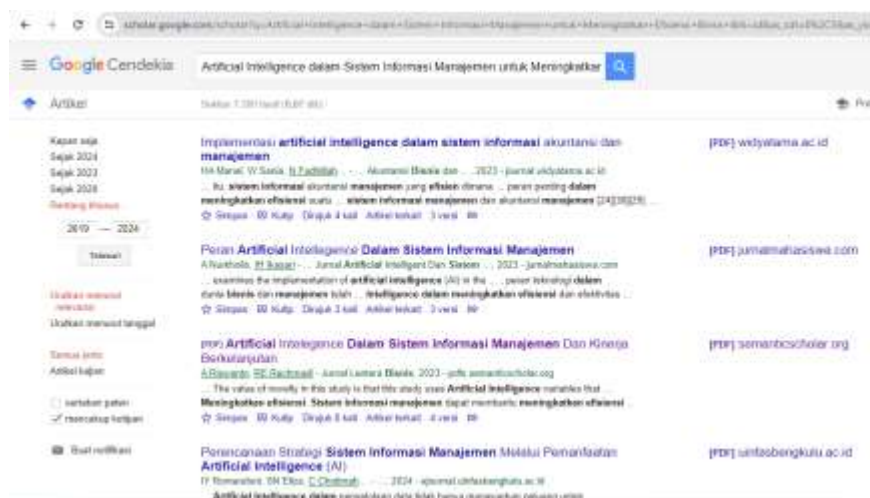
Google Cendekia

Artificial Intelligence dalam Sistem Informasi Manajemen untuk Meningkatkan

Artikel

Sekitar 7.280 hasil (0,07 dtk)

Kapan saja
Sejak 2024
Sejak 2023
Sejak 2020
Rentang khusus...

2019 — 2024

Telusuri

Urutkan menurut relevansi
Urutkan menurut tanggal

Semua jenis
Artikel tinjauan

sertakan paten
sertakan kutipan

Buat notifikasi

Implementasi artificial intelligence dalam sistem informasi akuntansi dan manajemen
HA Marsel, W Santa, N Fadhillah ... - Akuntansi Bisnis dan ..., 2023 - jurnal.widyatama.ac.id
... Itu, sistem informasi akuntansi manajemen yang efisien dimana ... peran penting dalam meningkatkan efisiensi suatu ... sistem informasi manajemen dan akuntansi manajemen [24][38][29] ...
☆ Simpan 99 Kutip Dirujuk 4 kali Artikel terkait 3 versi

[PDF] widyatama.ac.id

Peran Artificial Intelligence Dalam Sistem Informasi Manajemen
A Nasution, W Ikasari ... - Jurnal Artificial Intelligent Dan Sistem ..., 2023 - jurnalmahasiswa.com
... examines the implementation of artificial intelligence (AI) in the ... peran teknologi dalam dunia bisnis dan manajemen telah ... intelligence dalam meningkatkan efisiensi dan efektivitas ...
☆ Simpan 99 Kutip Dirujuk 3 kali Artikel terkait 3 versi

[PDF] jurnalmahasiswa.com

[PDF] Artificial Intelligence Dalam Sistem Informasi Manajemen Dan Kinerja Berkelanjutan
A Basuki, RE Rachmadi - Jurnal Lentera Bisnis, 2023 - pdfs.semanticscholar.org
... The value of novelty in this study is that this study uses Artificial Intelligence variables that ... Meningkatkan efisiensi. Sistem informasi manajemen dapat membantu meningkatkan efisiensi ...
☆ Simpan 99 Kutip Dirujuk 8 kali Artikel terkait 4 versi

[PDF] semanticscholar.org

Perencanaan Strategi Sistem Informasi Manajemen Melalui Pemanfaatan Artificial Intelligence (AI)
R Romadhon, SN Elisa, C Chotimah ... - 2024 - ejournal.unfasbengkulu.ac.id
... Artificial Intelligence dalam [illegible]

[PDF] unfasbengkulu.ac.id